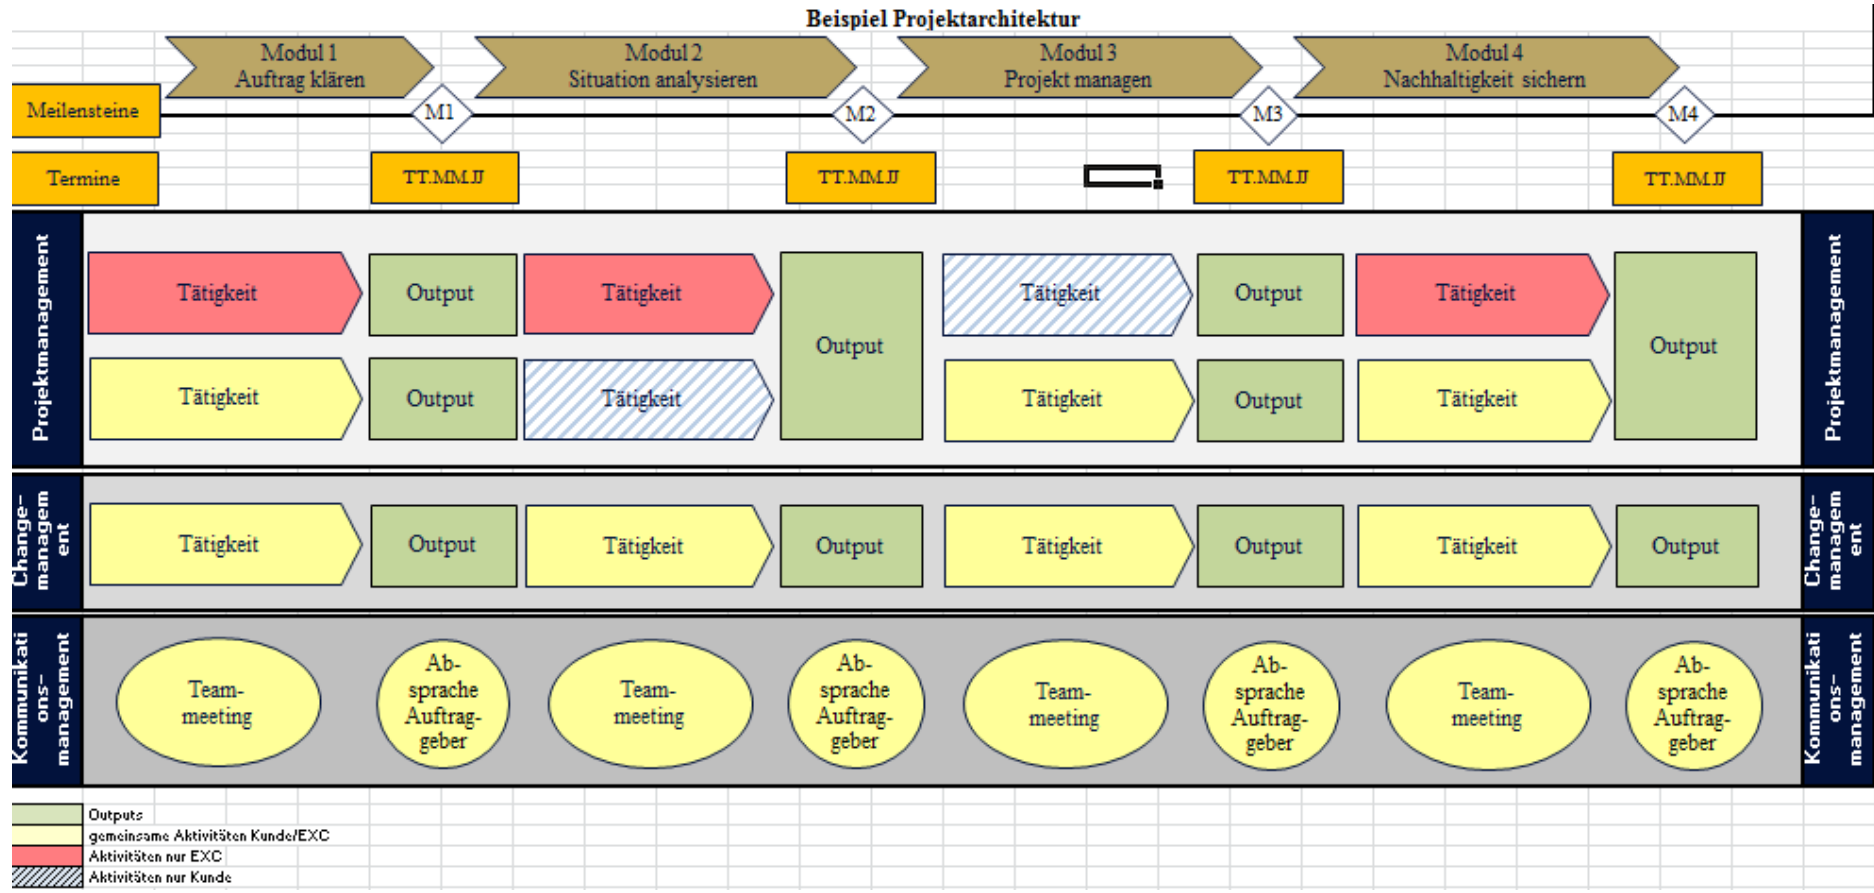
Beispiel Projektarchitektur

Modul 1
Auftrag klären

Modul 2
Situation analysieren

Modul 3
Projekt managen

Modul 4
Nachhaltigkeit sichern

Meilensteine

M1

M2

M3

M4

Termine

TT.MM.JJ

TT.MM.JJ

TT.MM.JJ

TT.MM.JJ

Projektmanagement

Tätigkeit

Output

Tätigkeit

Output

Tätigkeit

Output

Tätigkeit

Output

Tätigkeit

Output

Tätigkeit

Tätigkeit

Output

Tätigkeit

Projektmanagement

Change-managem ent

Tätigkeit

Output

Tätigkeit

Output

Tätigkeit

Output

Tätigkeit

Output

Change-managem ent

Kommunikati ons-management

Team-meeting

Ab-sprache Auftrag-geber

Team-meeting

Ab-sprache Auftrag-geber

Team-meeting

Ab-sprache Auftrag-geber

Team-meeting

Ab-sprache Auftrag-geber

Kommunikati ons-management

Outputs
gemeinsame Aktivitäten Kunde/EXC
Aktivitäten nur EXC
Aktivitäten nur Kunde